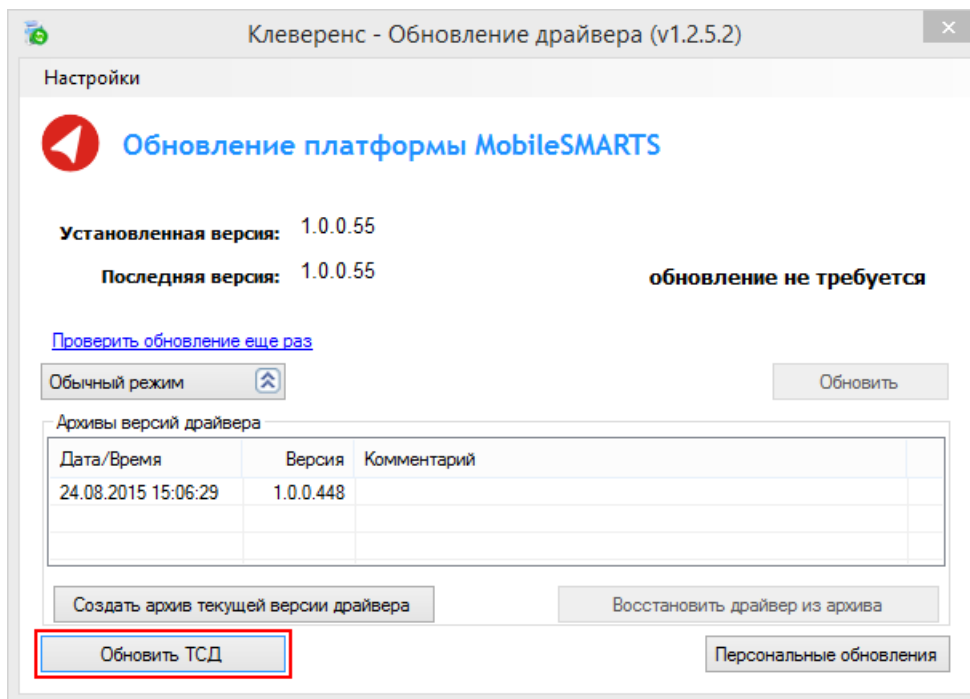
Клеверенс - Обновление драйвера (v1.2.5.2)

Настройки

Обновление платформы MobileSMARTS

Установленная версия: 1.0.0.55

Последняя версия: 1.0.0.55

обновление не требуется

Проверить обновление еще раз

Обычный режим

Обновить

Архивы версий драйвера

| Дата/Время | Версия | Комментарий |
|---|---|---|
| 24.08.2015 15:06:29 | 1.0.0.448 | |

Создать архив текущей версии драйвера

Восстановить драйвер из архива

Обновить ТСД

Персональные обновления